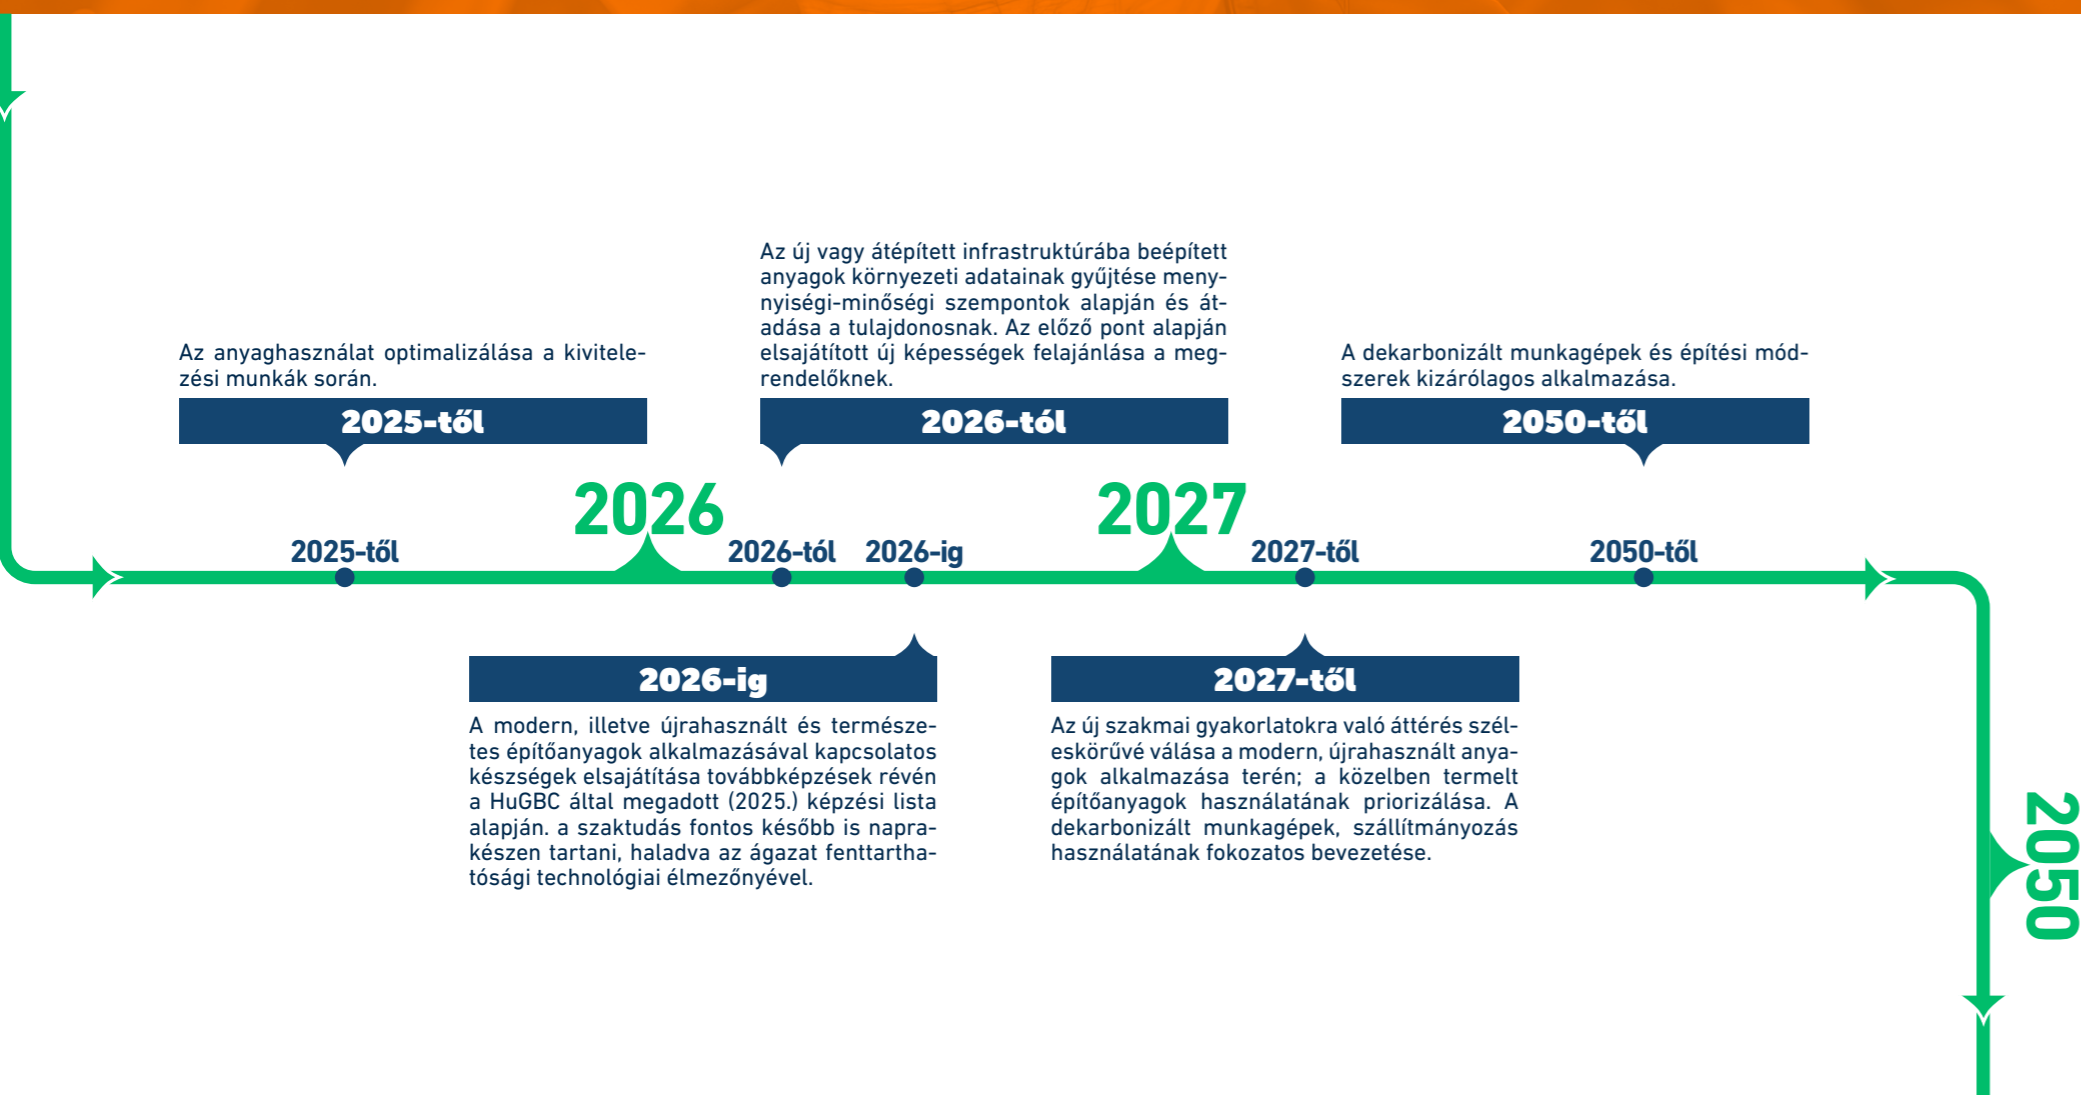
Az anyaghasználat optimalizálása a kivitelezési munkák során.

2025-től

Az új vagy átépített infrastruktúrába beépített anyagok környezeti adatainak gyűjtése mennyiségi-minőségi szempontok alapján és átadása a tulajdonosnak. Az előző pont alapján elsajátított új képességek felajánlása a megrendelőknek.

2026-tól

A dekarbonizált munkagépek és építési módszerek kizárólagos alkalmazása.

2050-től

2026

2027

2025-től

2026-tól

2026-ig

2027-től

2050-től

2026-ig

A modern, illetve újrahasznált és természetes építőanyagok alkalmazásával kapcsolatos készségek elsajátítása továbbképzések révén a HuGBC által megadott (2025.) képzési lista alapján. a szaktudás fontos később is naprakészen tartani, haladva az ágazat fenttarthatósági technológiai élmezőnyével.

2027-től

Az új szakmai gyakorlatokra való áttérés széleskörűvé válása a modern, újrahasznált anyagok alkalmazása terén; a közelben termelt építőanyagok használatának priorizálása. A dekarbonizált munkagépek, szállítmányozás használatának fokozatos bevezetése.

2050